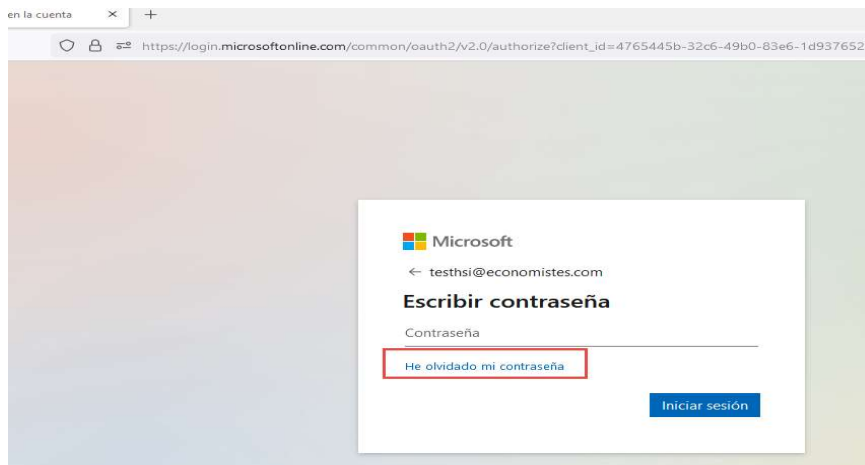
en la cuenta ×   +

https://login.microsoftonline.com/common/oauth2/v2.0/authorize?client_id=4765445b-32c6-49b0-83e6-1d937652

Microsoft

← testhsi@economistes.com

Escribir contraseña

Contraseña

He olvidado mi contraseña

Iniciar sesión